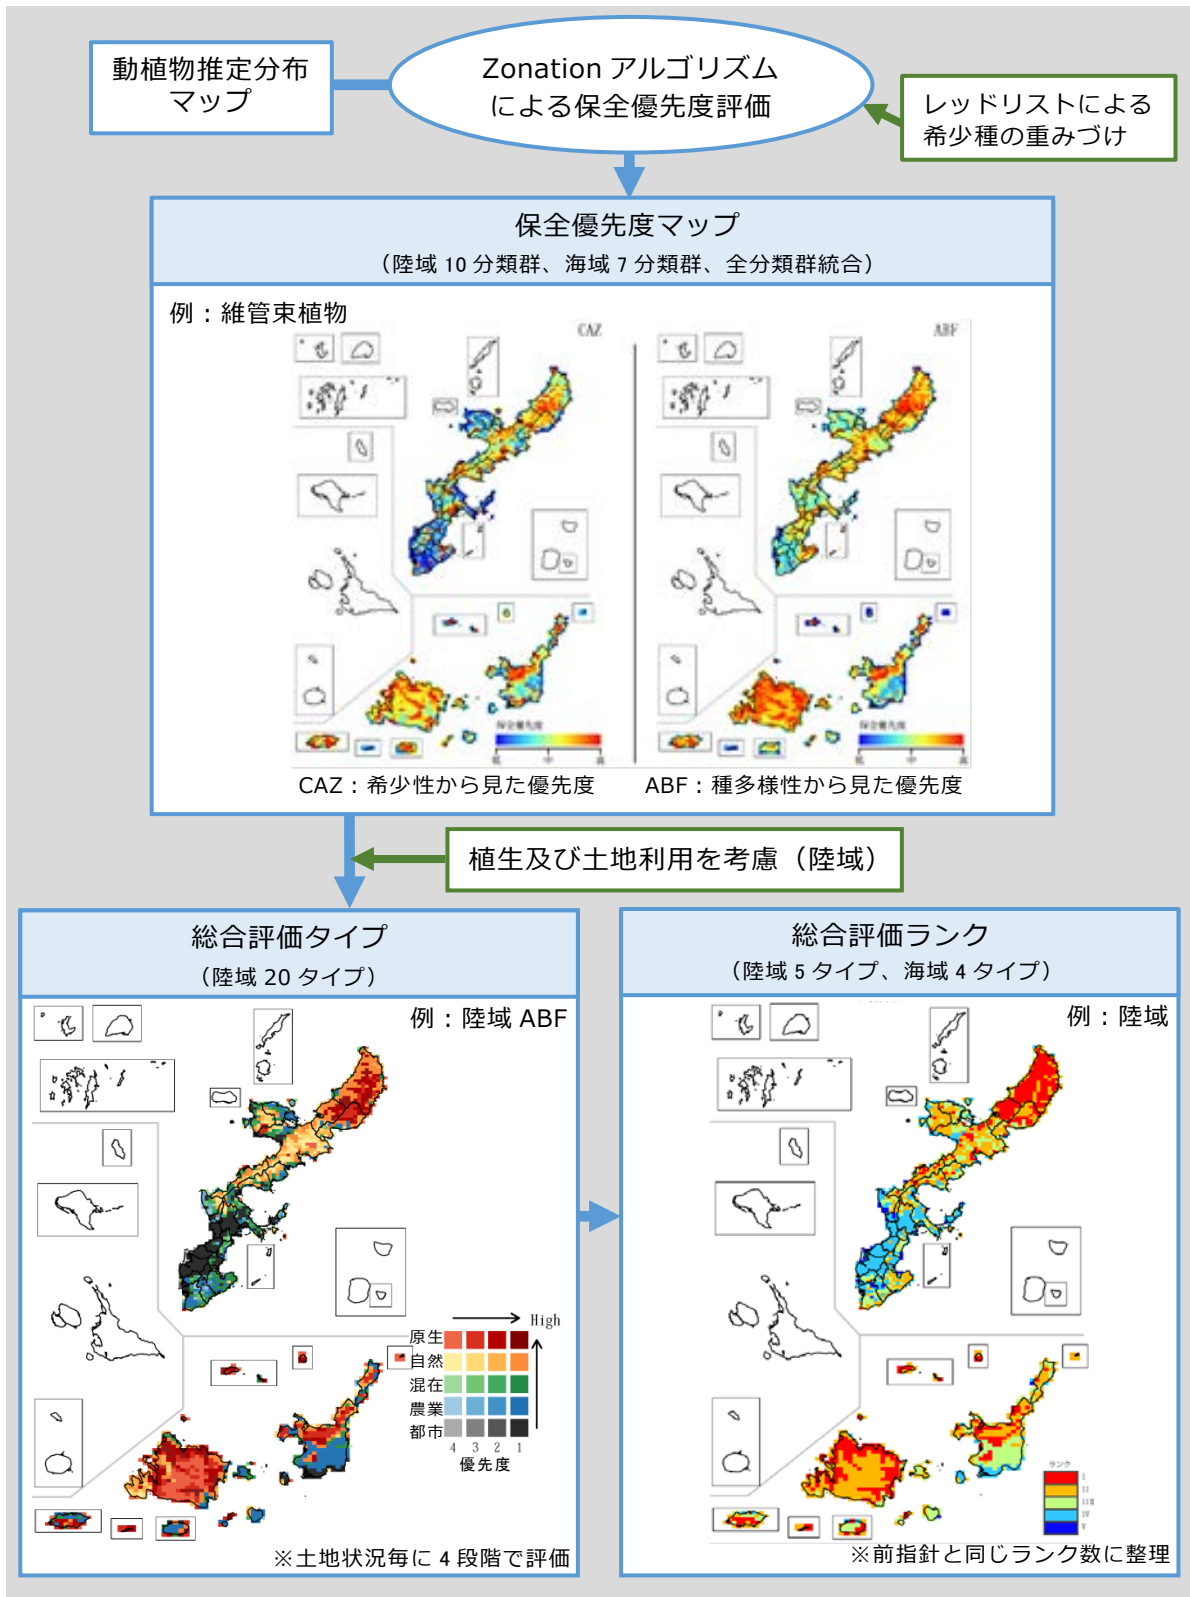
動植物推定分布マップ

Zonation アルゴリズムによる保全優先度評価

レッドリストによる希少種の重みづけ

保全優先度マップ
（陸域 10 分類群、海域 7 分類群、全分類群統合）

例：維管束植物

CAZ

ABF

保全優先度

保全優先度

CAZ：希少性から見た優先度

ABF：種多様性から見た優先度

植生及び土地利用を考慮（陸域）

総合評価タイプ
（陸域 20 タイプ）

例：陸域 ABF

High

原生
自然
混在
農業
都市

4 3 2 1
優先度

※土地状況毎に 4 段階で評価

総合評価ランク
（陸域 5 タイプ、海域 4 タイプ）

例：陸域

ランク
I
II
III
IV
V

※前指針と同じランク数に整理